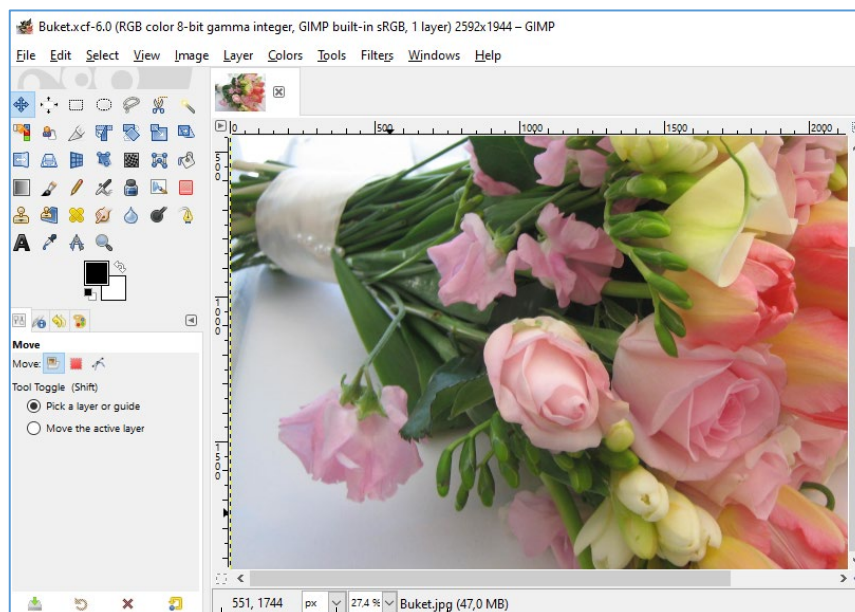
Buket.xcf-6.0 (RGB color 8-bit gamma integer, GIMP built-in sRGB, 1 layer) 2592x1944 – GIMP

File Edit Select View Image Layer Colors Tools Filters Windows Help

0 500 1000 1500 2000

500

1000

1500

Move

Move:

Tool Toggle (Shift)

Pick a layer or guide

Move the active layer

551, 1744 px 27,4 % Buket.jpg (47,0 MB)